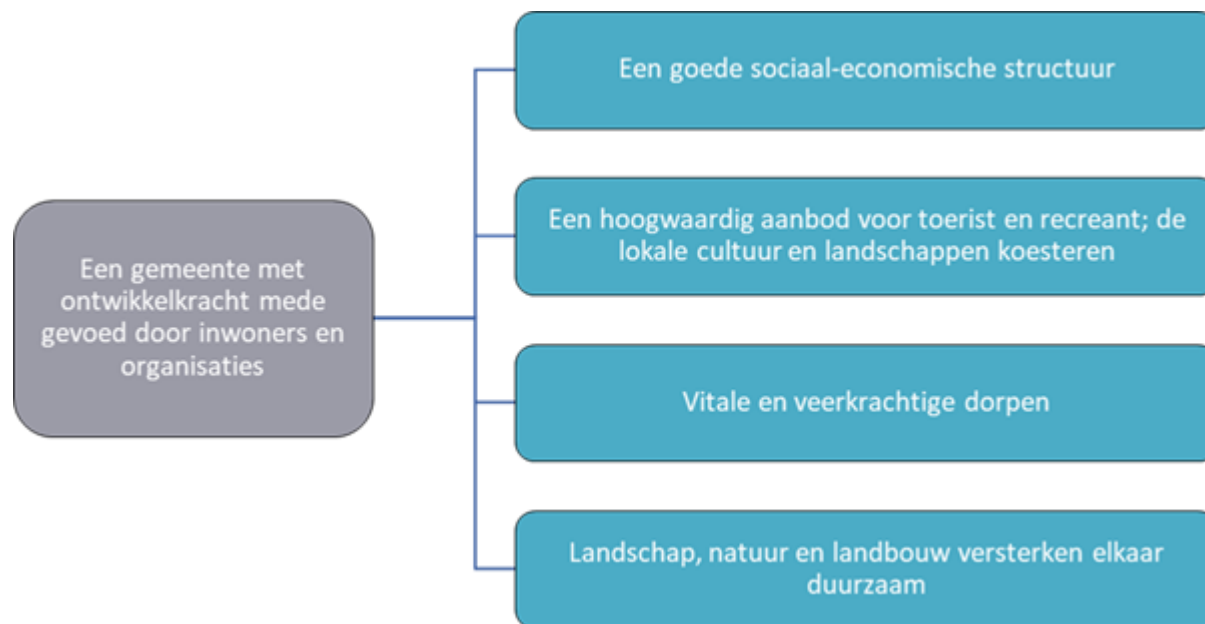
Een gemeente met ontwikkelkracht mede gevoed door inwoners en organisaties

Een goede sociaal-economische structuur

Een hoogwaardig aanbod voor toerist en recreant; de lokale cultuur en landschappen koesteren

Vitale en veerkrachtige dorpen

Landschap, natuur en landbouw versterken elkaar duurzaam